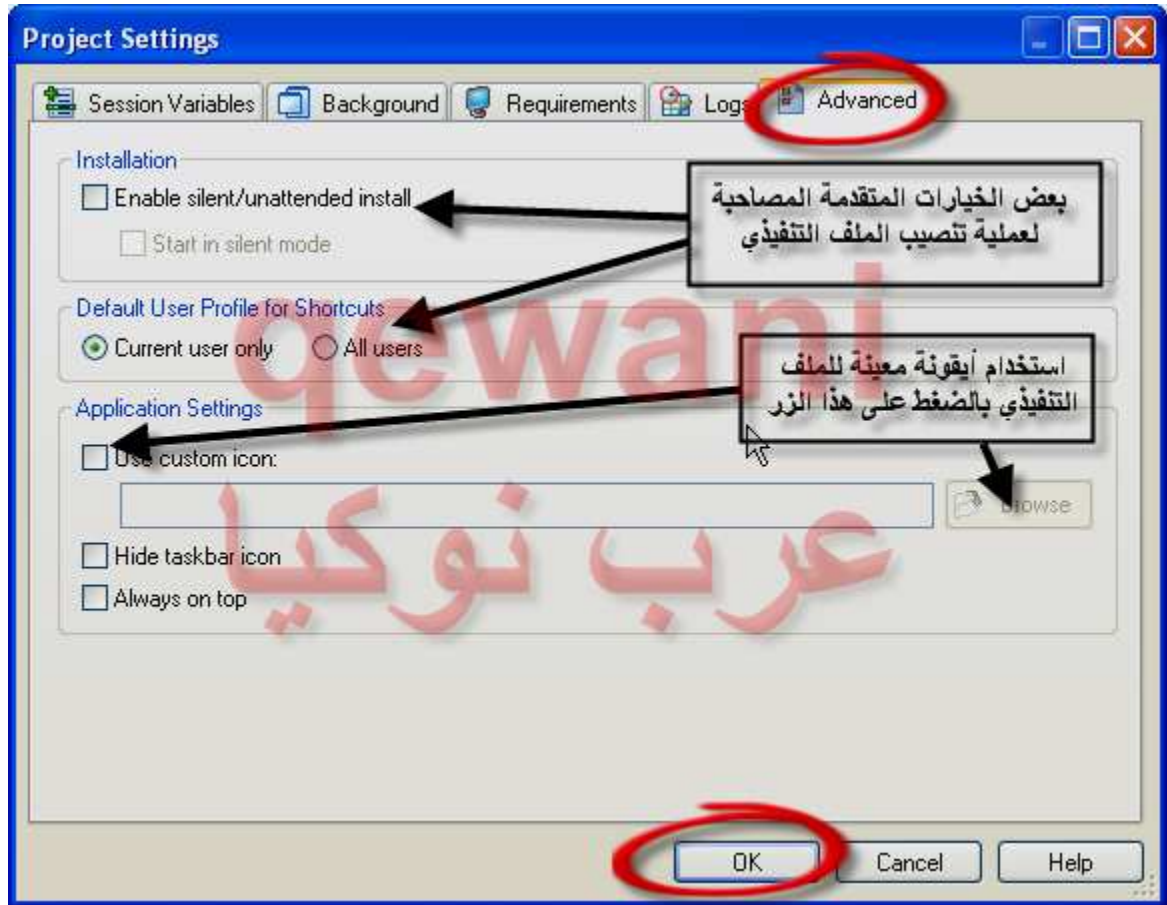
Project Settings

Session Variables | Background | Requirements | Logs | Advanced

Installation

Enable silent/unattended install

Start in silent mode

بعض الخيارات المتقدمة المصاحبة لعملية تنصيب الملف التنفيذي

Default User Profile for Shortcuts

Current user only

All users

qewani

استخدام أيقونة معينة للملف التنفيذي بالضغط على هذا الزر

Application Settings

Use custom icon:

Browse

عرب نوكيا

Hide taskbar icon

Always on top

OK

Cancel

Help